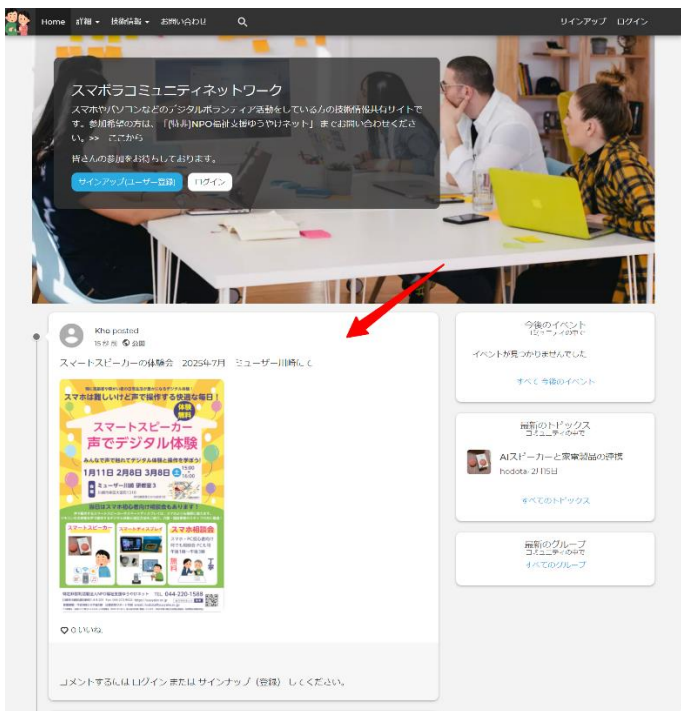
Home 詳細 ▾ 技術情報 ▾ お問い合わせ

サインアップ ログイン

スマボラコミュニティネットワーク

スマホやパソコンなどのデジタルボランティア活動をしている方の技術情報共有サイトです。参加希望の方は、「(特非)NPO福祉支援ゆうやけネット」までお問い合わせください。>> ここから

皆さんの参加をお待ちしております。

サインアップ(ユーザー登録) ログイン

Kho posted
15分前 公開

スマートスピーカーの体験会 2025年7月 ミューザー川崎にて

スマホは難しいけど声で操作する快適な毎日！

体験無料

スマートスピーカー 声でデジタル体験

みんなで声で話してデジタル体験と操作を学ぼう！

1月11日 2月8日 3月8日

ミューザー川崎

スマートスピーカー

スマホ相談会

TEL 044-230-1589

0 いいね

コメントするには ログイン または サインアップ (登録) してください。

今後のイベント
コミュニティの中で

イベントが見つかりませんでした

すべて 今後のイベント

最新のトピックス
コミュニティの中で

AIスピーカーと家電製品の連携
hodota · 2月15日

すべてのトピックス

最新のグループ
コミュニティの中で

すべてのグループ